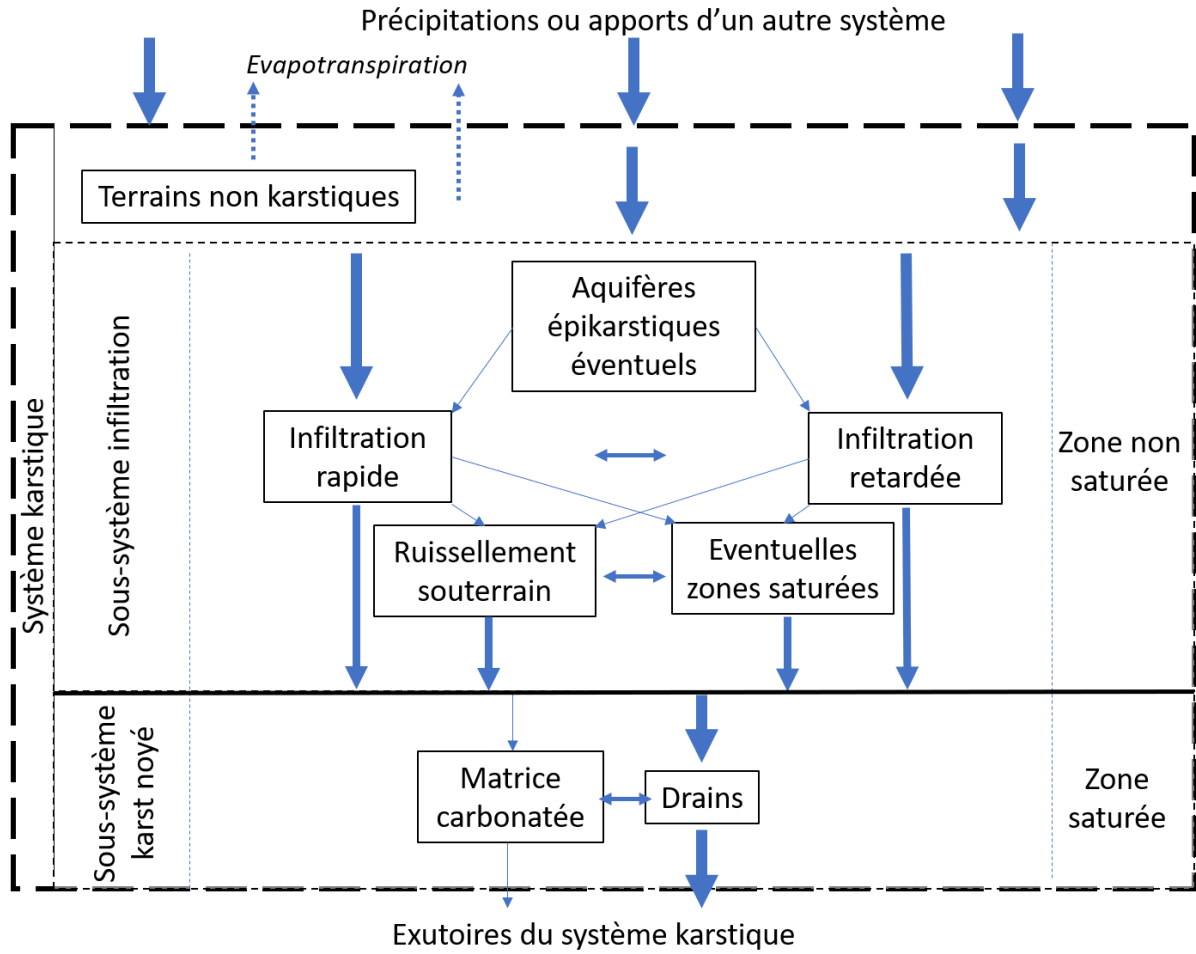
Précipitations ou apports d'un autre système

Evapotranspiration

Terrains non karstiques

Système karstique

Sous-système infiltration

Aquifères épikarstiques éventuels

Infiltration rapide

Infiltration retardée

Zone non saturée

Ruissellement souterrain

Eventuelles zones saturées

Sous-système karst noyé

Matrice carbonatée

Drains

Zone saturée

Exutoires du système karstique